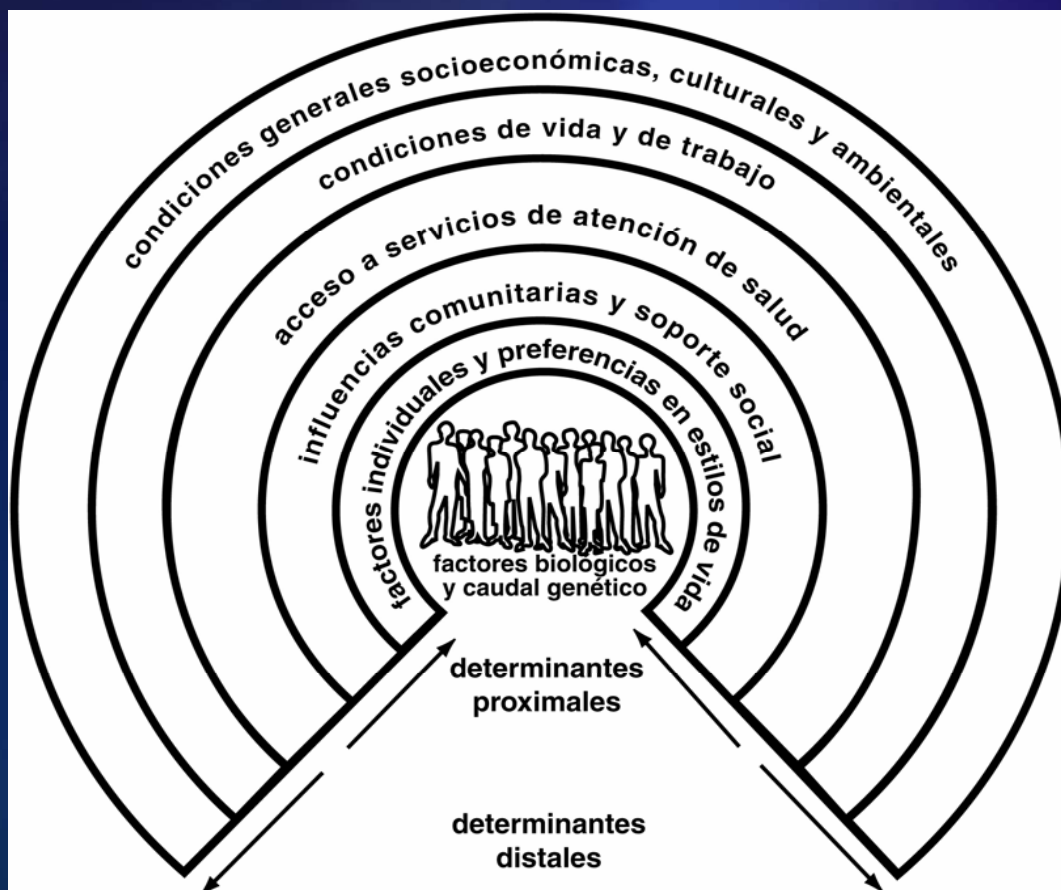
condiciones generales socioeconómicas, culturales y ambientales

condiciones de vida y de trabajo

acceso a servicios de atención de salud

influencias comunitarias y soporte social

factores individuales y preferencias en estilos de vida

factores biológicos y caudal genético

determinantes proximales

determinantes distales